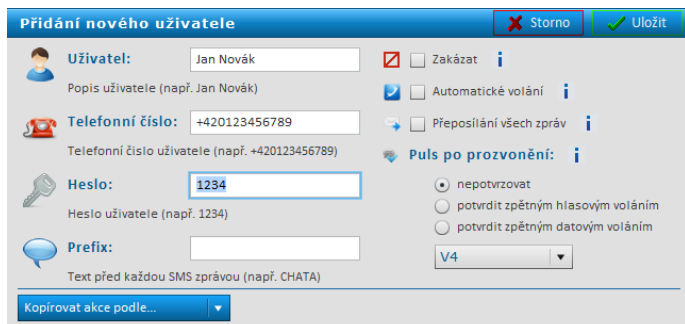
Přidání nového uživatele

Storno

Uložit

Uživatel: Jan Novák

Popis uživatele (např. Jan Novák)

Telefonní číslo: +420123456789

Telefonní číslo uživatele (např. +420123456789)

Heslo: 1234

Heslo uživatele (např. 1234)

Prefix:

Text před každou SMS zprávou (např. CHATA)

Zakázat i

Automatické volání i

Přeposílání všech zpráv i

Puls po prozvonění: i

nepotvrzovat

potvrdit zpětným hlasovým voláním

potvrdit zpětným datovým voláním

V4

Kopírovat akce podle...